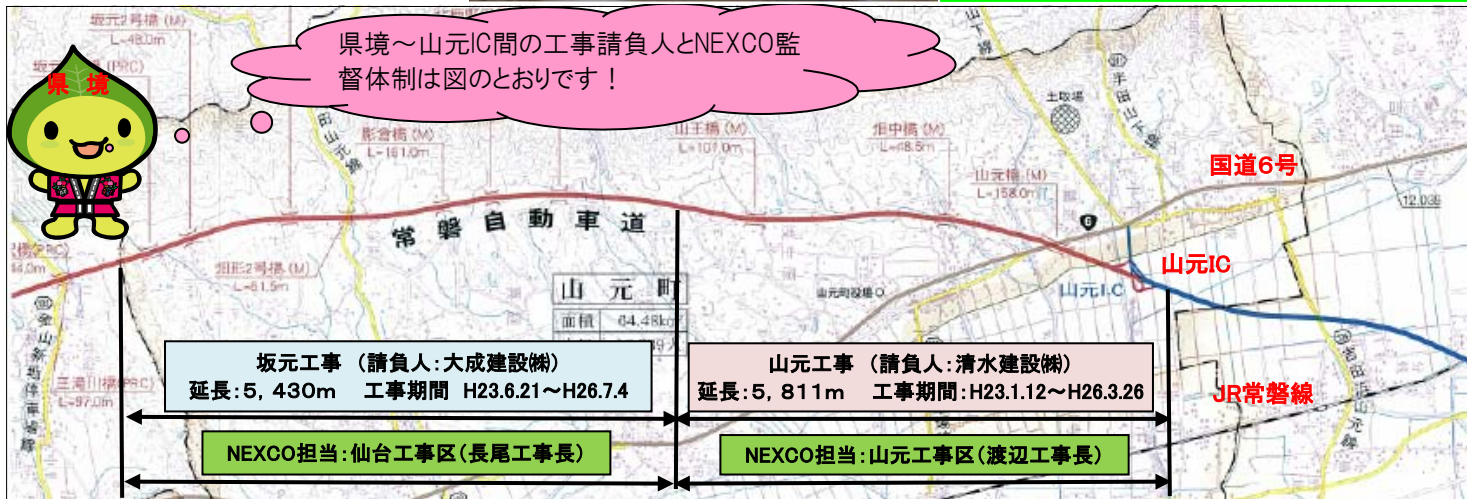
県境～山元IC間の工事請負人とNEXCO監督体制は図のとおりです！

県境

坂元2号橋 (M)
L=48.0m

影倉橋 (M)
L=161.0m

山王橋 (M)
L=107.0m

作田山元線

山下駅

土取場

手田山下線

国道6号

山元橋 (M)
L=158.0m

12.039

常磐自動車道

畑形2号橋 (M)
L=61.5m

三滝川橋(PRC)
L=97.0m

山元IC

山元I.C

山元町役場

山元町

面積 64.48km²

坂元工事 (請負人:大成建設㈱)
延長:5，430m 工事期間 H23.6.21～H26.7.4

山元工事 (請負人:清水建設㈱)
延長:5，811m 工事期間:H23.1.12～H26.3.26

JR常磐線

NEXCO担当:仙台工事区(長尾工事長)

NEXCO担当:山元工事区(渡辺工事長)